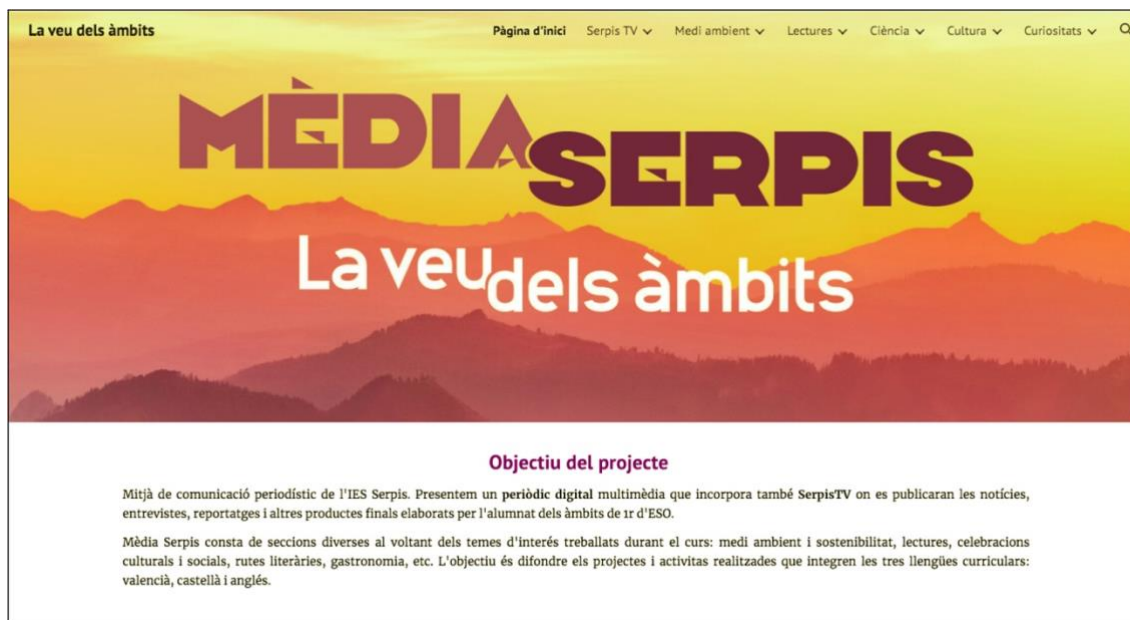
La veu dels àmbits

Pàgina d'inici Serpis TV Medi ambient Lectures Ciència Cultura Curiositats

MÈDIA SERPIS

La veu dels àmbits

Objectiu del projecte

Mitjà de comunicació periodístic de l'IES Serpis. Presentem un periòdic digital multimèdia que incorpora també SerpisTV on es publicaran les notícies, entrevistes, reportatges i altres productes finals elaborats per l'alumnat dels àmbits de 1r d'ESO.

Mèdia Serpis consta de seccions diverses al voltant dels temes d'interés treballats durant el curs: medi ambient i sostenibilitat, lectures, celebracions culturals i socials, rutes literàries, gastronomia, etc. L'objectiu és difondre els projectes i activitas realitzades que integren les tres llengües curriculars: valencià, castellà i anglés.